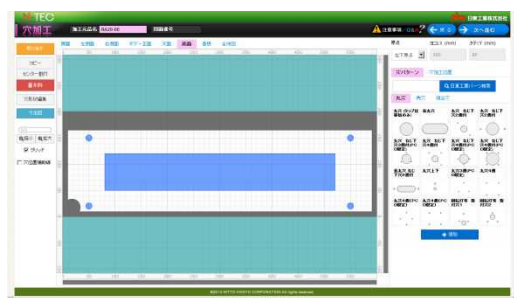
TEC
穴加工
加工品名
図面番号
日東工業株式会社
注意事項
戻る
次へ進む
新規作成
コピー
センター割付
削除
穴形状編集
穴加工
穴パターン
グリッド
正面 左側面 右側面 天面 底面 背面
穴パターン
日東工業パーツ検索
丸穴 角穴
© NITTO KOGYO CORPORATION All rights reserved.